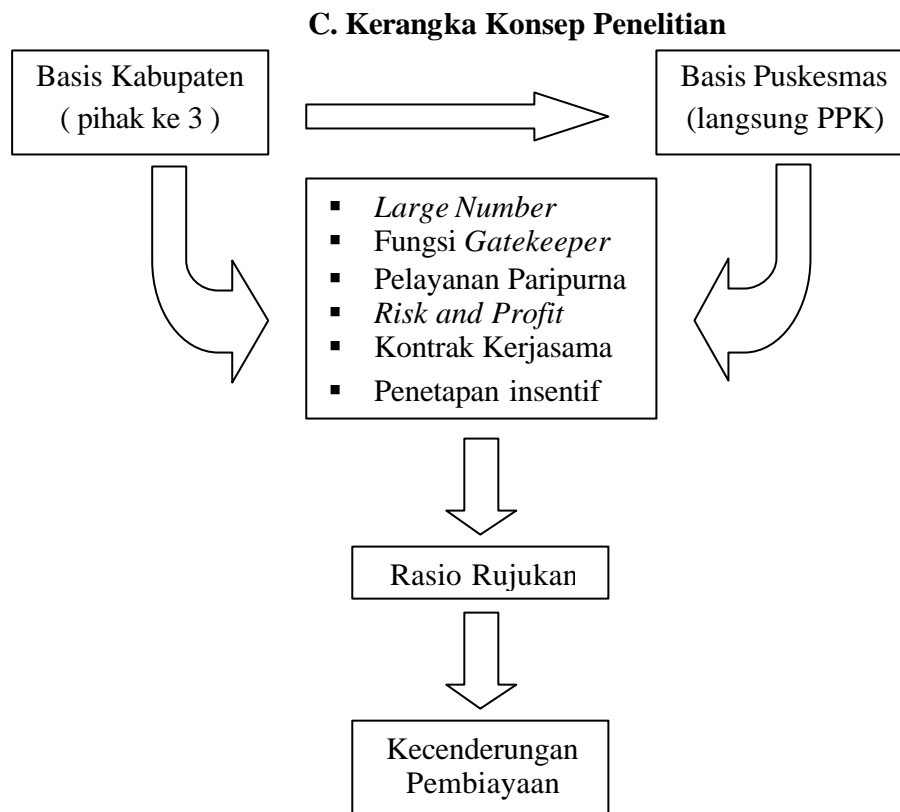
C. Kerangka Konsep Penelitian

Basis Kabupaten
( pihak ke 3 )

Basis Puskesmas
(langsung PPK)

- Large Number
- Fungsi Gatekeeper
- Pelayanan Paripurna
- Risk and Profit
- Kontrak Kerjasama
- Penetapan insentif

Rasio Rujukan

Kecenderungan
Pembiayaan